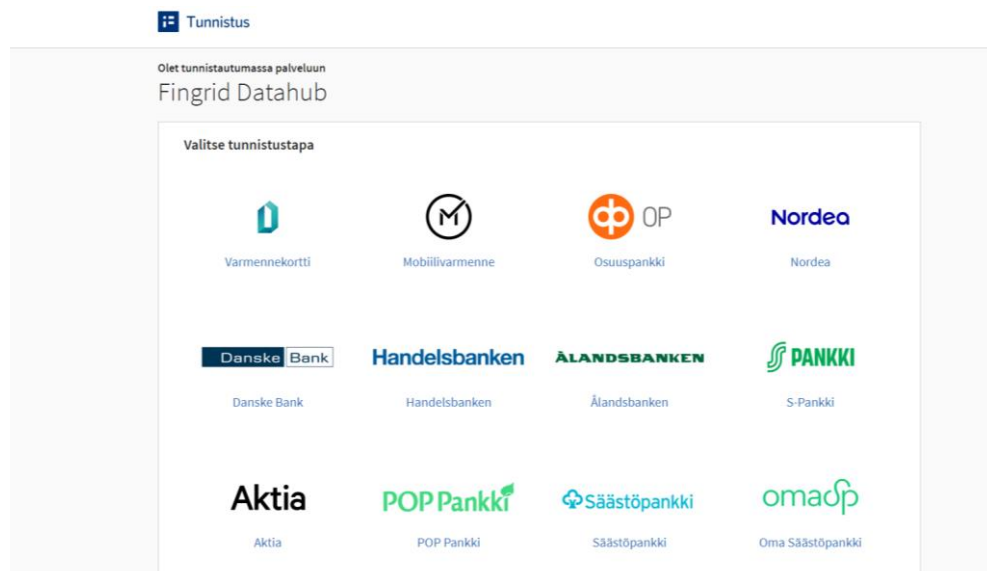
Tunnistus

Olet tunnistautumassa palveluun
Fingrid Datahub

Valitse tunnistustapa

Varmennekortti

Mobiilivarmenne

OP
Osuuspankki

Nordea
Nordea

Danske Bank
Danske Bank

Handelsbanken
Handelsbanken

ÅLANDSBANKEN
Ålandsbanken

S PANKKI
S-Pankki

Aktia
Aktia

POP Pankki
POP Pankki

Säästöpankki
Säästöpankki

omasp
Oma Säästöpankki